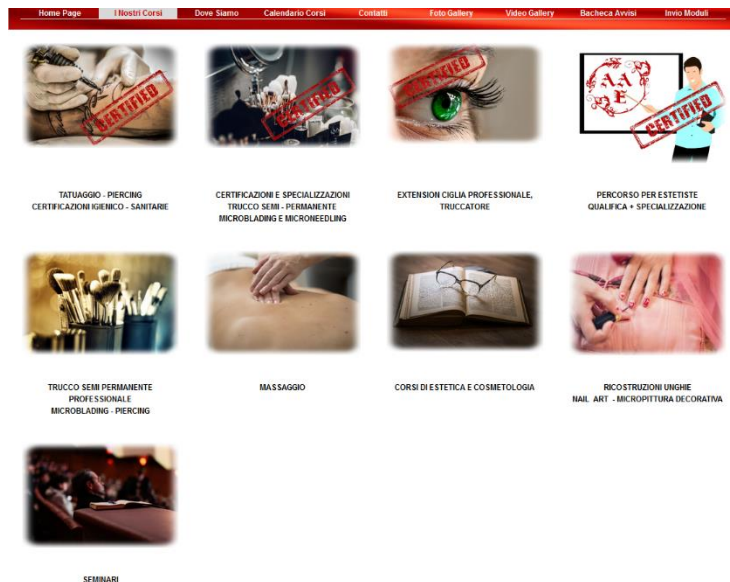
Home Page | I Nostri Corsi | Dove Siamo | Calendario Corsi | Contatti | Foto Gallery | Video Gallery | Bacheca Avvisi | Invio Moduli

CERTIFIED

CERTIFIED

CERTIFIED

AAE

CERTIFIED

TATUAGGIO - PIERCING
CERTIFICAZIONI IGIENICO - SANITARIE

CERTIFICAZIONI E SPECIALIZZAZIONI
TRUCCO SEMI - PERMANENTE
MICROBLADING E MICRONEEDLING

EXTENSION CIGLIA PROFESSIONALE,
TRUCCATORE

PERCORSO PER ESTETISTE
QUALIFICA + SPECIALIZZAZIONE

TRUCCO SEMI PERMANENTE
PROFESSIONALE
MICROBLADING - PIERCING

MASSAGGIO

CORSI DI ESTETICA E COSMETOLOGIA

RICOSTRUZIONI UNGHIE
NAIL ART - MICROPITTURA DECORATIVA

SEMINARI